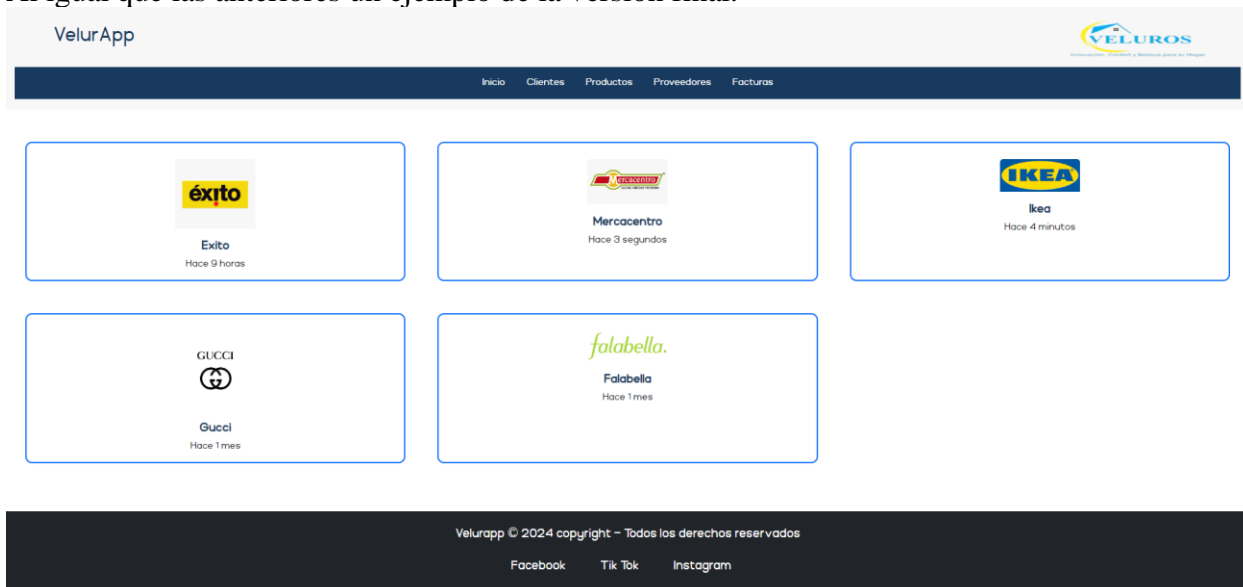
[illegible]

VelurApp

VELUROS
Innovación, Confort y Belleza para tu Hogar

Inicio Clientes Productos Proveedores Facturas

éxito
Exito
Hace 9 horas

Mercacentro
Mercacentro
Hace 3 segundos

IKEA
Ikea
Hace 4 minutos

GUCCI
Gucci
Hace 1 mes

falabella.
Falabella
Hace 1 mes

Velurapp © 2024 copyright - Todos los derechos reservados

Facebook Tik Tok Instagram